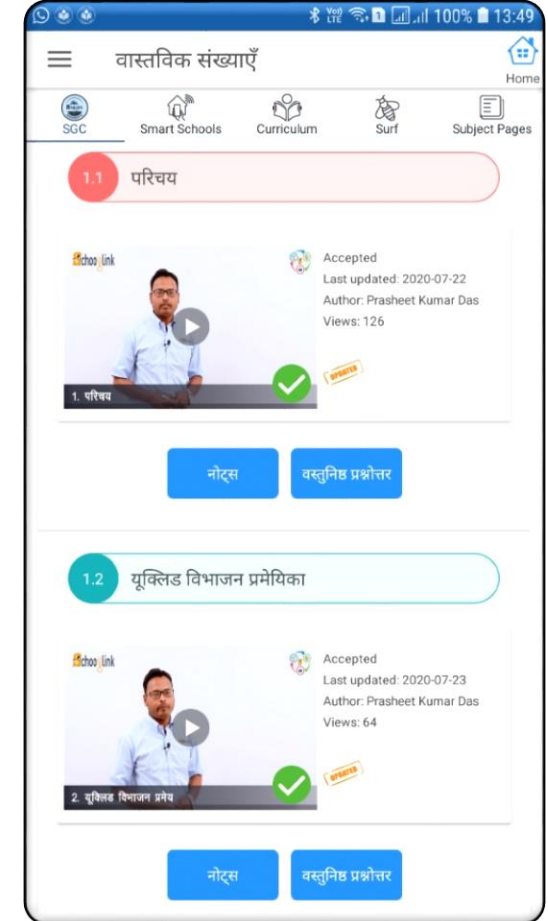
100% 13:49

वास्तविक संख्याएँ

Home

SGC
Smart Schools
Curriculum
Surf
Subject Pages

1.1 परिचय

Schoolink

1. परिचय

Accepted
Last updated: 2020-07-22
Author: Prasheet Kumar Das
Views: 126

UPDATED

नोट्स
वस्तुनिष्ठ प्रश्नोत्तर

1.2 यूक्लिड विभाजन प्रमेयिका

Schoolink

2. यूक्लिड विभाजन प्रमेय

Accepted
Last updated: 2020-07-23
Author: Prasheet Kumar Das
Views: 64

UPDATED

नोट्स
वस्तुनिष्ठ प्रश्नोत्तर